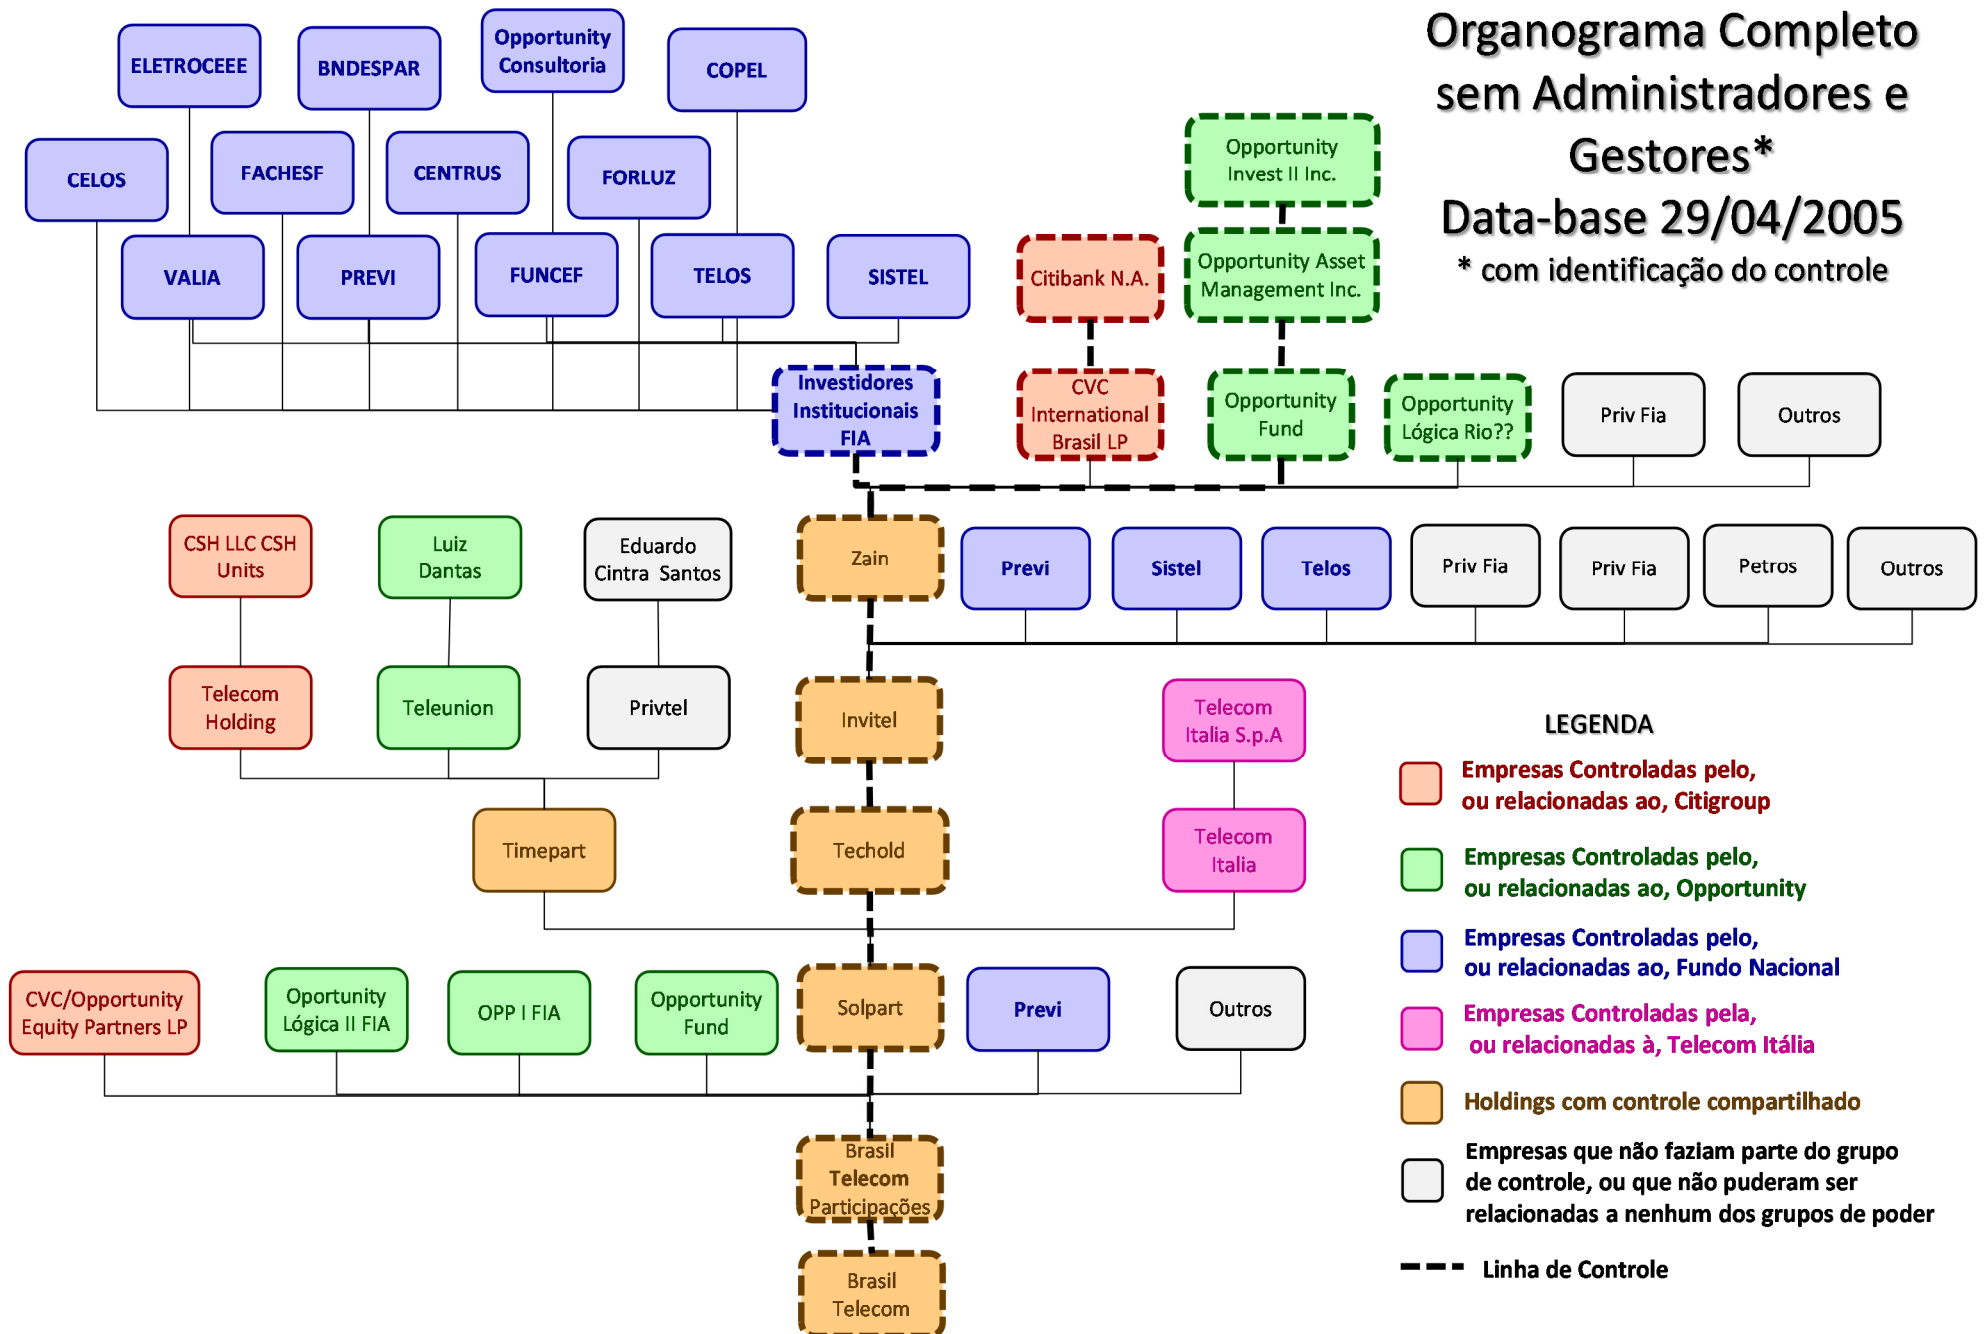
Organograma Completo sem Administradores e Gestores*
Data-base 29/04/2005
* com identificação do controle

ELETROCEEE
BNDESPAR
Opportunity Consultoria
COPEL
CELOS
FACHESF
CENTRUS
FORLUZ
VALIA
PREVI
FUNCEF
TELOS
SISTEL
Investidores Institucionais FIA

Opportunity Invest II Inc.
Opportunity Asset Management Inc.
Citibank N.A.
CVC International Brasil LP
Opportunity Fund
Opportunity Lógica Rio??
Priv Fia
Outros

CSH LLC CSH Units
Luiz Dantas
Eduardo Cintra Santos
Zain
Previ
Sistel
Telos
Priv Fia
Priv Fia
Petros
Outros

Telecom Holding
Teleunion
Privtel
Invitel
Telecom Italia S.p.A

Timepart
Techold
Telecom Italia

CVC/Opportunity Equity Partners LP
Oportunity Lógica II FIA
OPP I FIA
Opportunity Fund
Solpart
Previ
Outros

Brasil Telecom Participações
Brasil Telecom

LEGENDA
Empresas Controladas pelo, ou relacionadas ao, Citigroup
Empresas Controladas pelo, ou relacionadas ao, Opportunity
Empresas Controladas pelo, ou relacionadas ao, Fundo Nacional
Empresas Controladas pela, ou relacionadas à, Telecom Itália
Holdings com controle compartilhado
Empresas que não faziam parte do grupo de controle, ou que não puderam ser relacionadas a nenhum dos grupos de poder
Linha de Controle